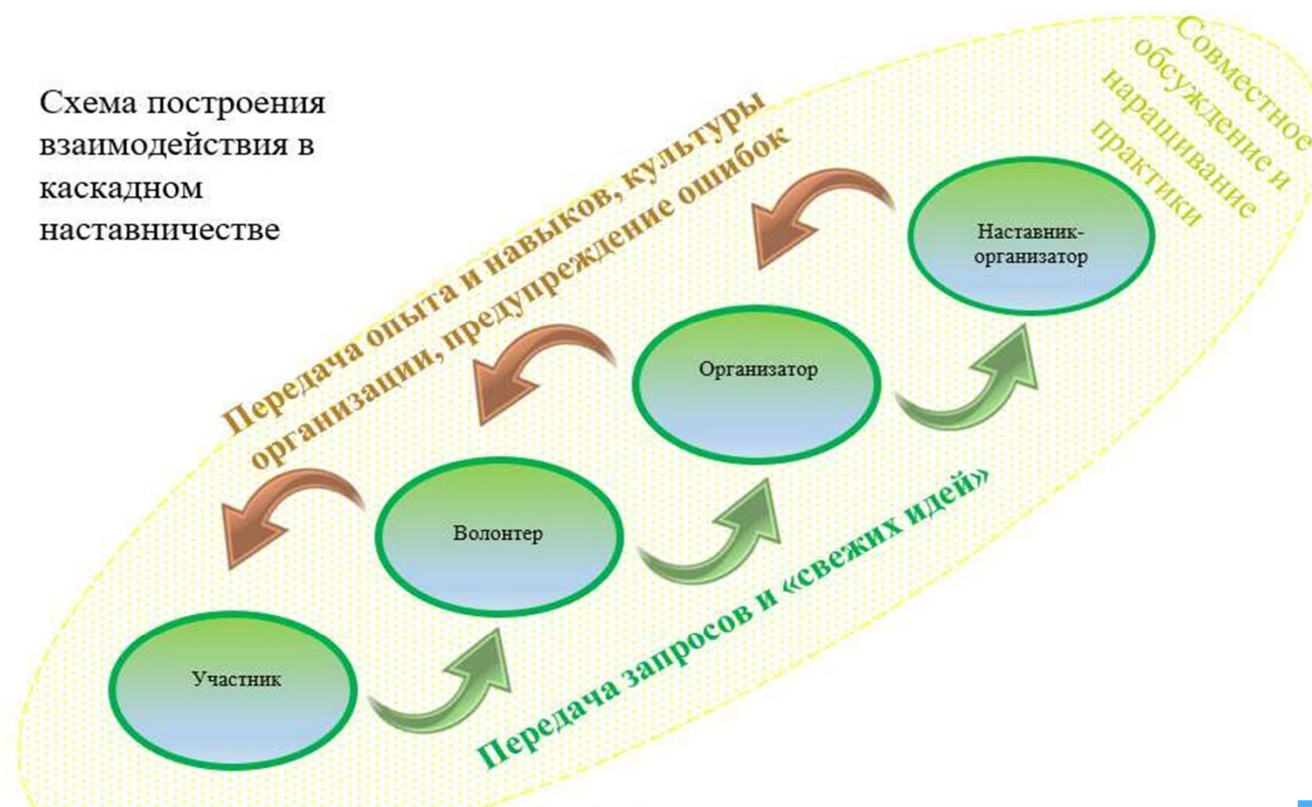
Схема построения взаимодействия в каскадном наставничестве

Совместное обсуждение и наращивание практики

Передача опыта и навыков, культуры организации, предупреждение ошибок

Наставник-организатор

Организатор

Волонтер

Участник

Передача запросов и «свежих идей»